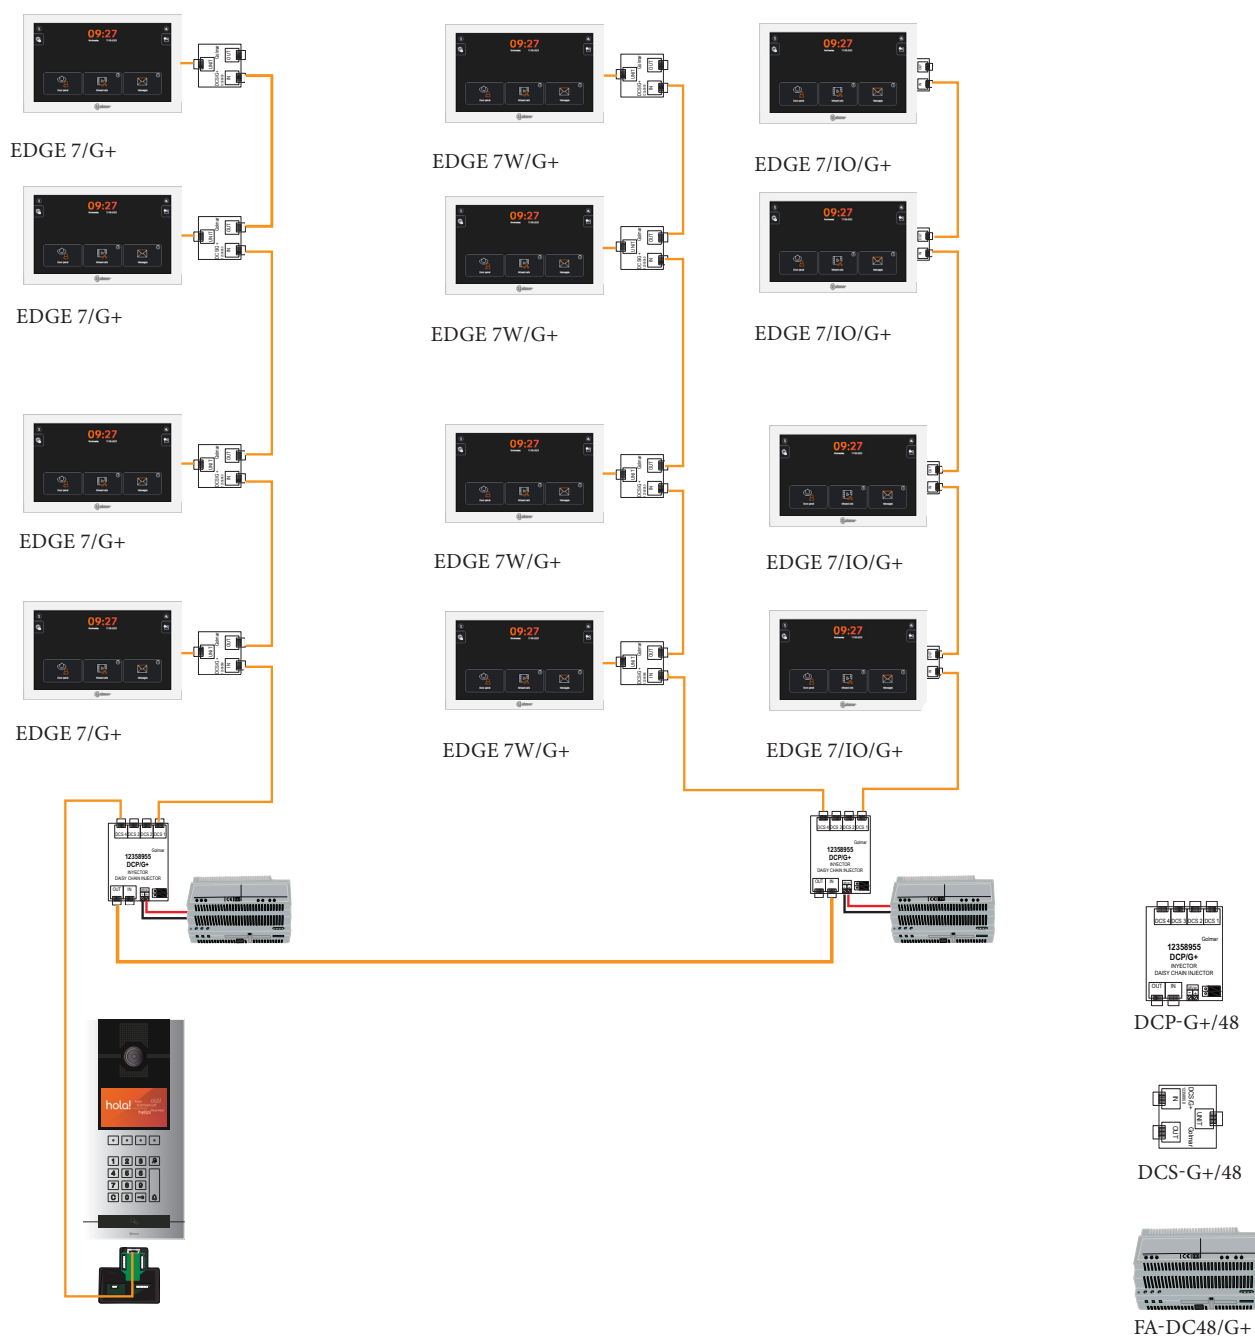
09:27
EDGE 7/G+
09:27
EDGE 7/G+
09:27
EDGE 7/G+
09:27
EDGE 7/G+

09:27
EDGE 7W/G+
09:27
EDGE 7W/G+
09:27
EDGE 7W/G+
09:27
EDGE 7W/G+

09:27
EDGE 7/IO/G+
09:27
EDGE 7/IO/G+
09:27
EDGE 7/IO/G+
09:27
EDGE 7/IO/G+

DCS 4 DCS 3 DCS 2 DCS 1
Golmar
12358955
DCP/G+
INYECTOR
DAISY CHAIN INJECTOR
OUT IN

DCS 4 DCS 3 DCS 2 DCS 1
Golmar
12358955
DCP/G+
INYECTOR
DAISY CHAIN INJECTOR
OUT IN

hola!

DCS 4 DCS 3 DCS 2 DCS 1
Golmar
12358955
DCP/G+
INYECTOR
DAISY CHAIN INJECTOR
OUT IN
DCP-G+/48

IN
OUT
UNIT
Golmar
DCS-G+/48

FA-DC48/G+